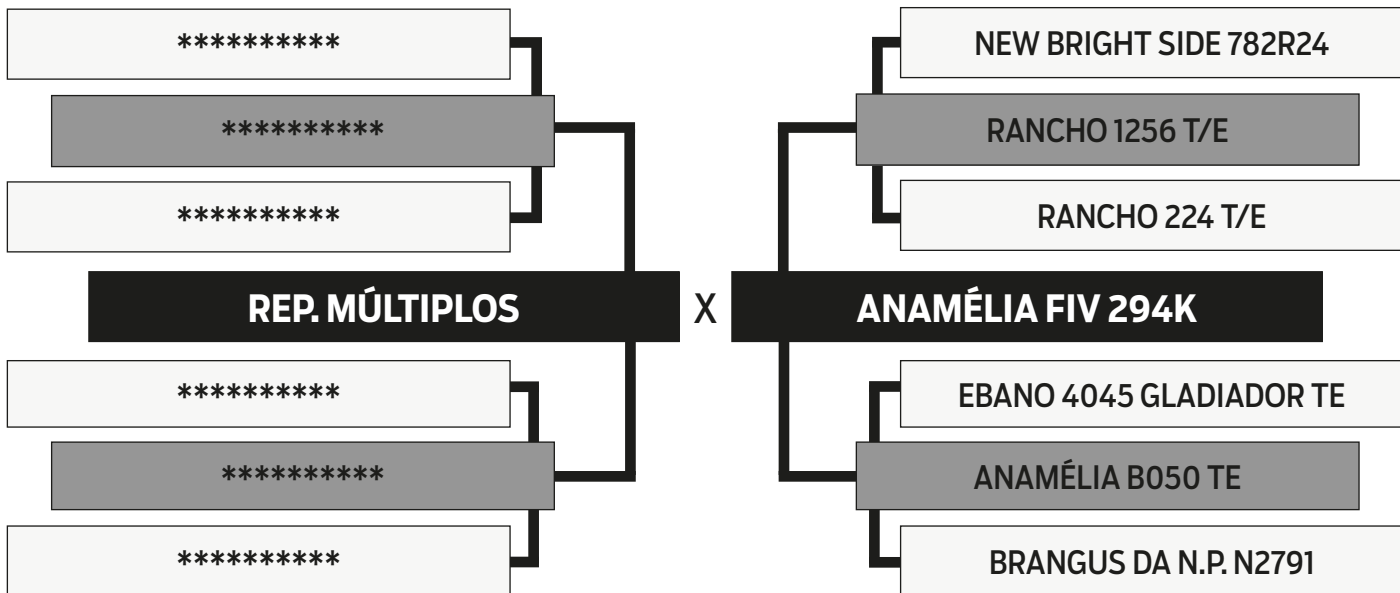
**********

**********

**********

REP. MÚLTIPLOS

**********

**********

**********

X

NEW BRIGHT SIDE 782R24

RANCHO 1256 T/E

RANCHO 224 T/E

ANAMÉLIA FIV 294K

EBANO 4045 GLADIADOR TE

ANAMÉLIA B050 TE

BRANGUS DA N.P. N2791